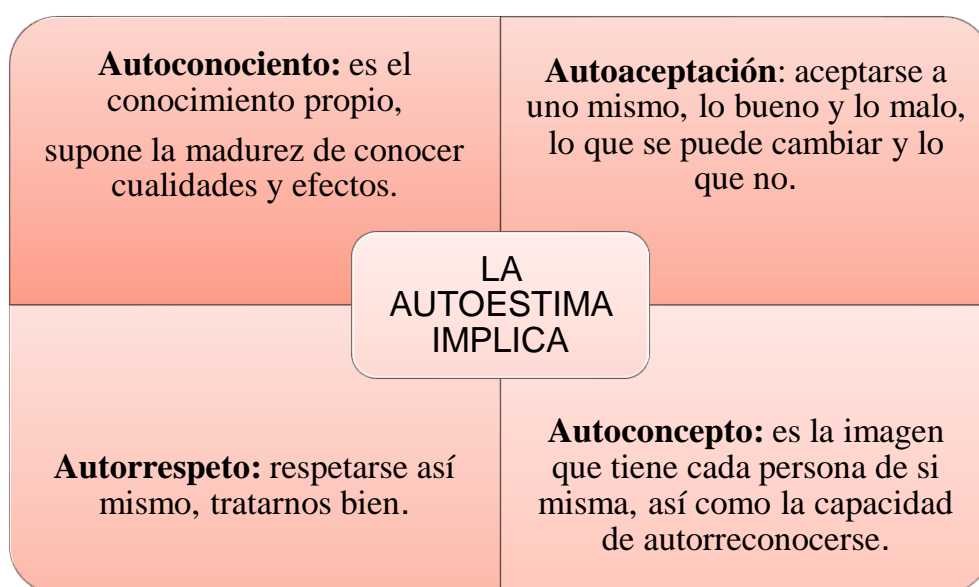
**Autoconociento:** es el conocimiento propio,

supone la madurez de conocer cualidades y efectos.

**Autoaceptación**: aceptarse a uno mismo, lo bueno y lo malo, lo que se puede cambiar y lo que no.

LA AUTOESTIMA IMPLICA

**Autorrespeto:** respetarse así mismo, tratarnos bien.

**Autoconcepto:** es la imagen que tiene cada persona de si misma, así como la capacidad de autorreconocerse.